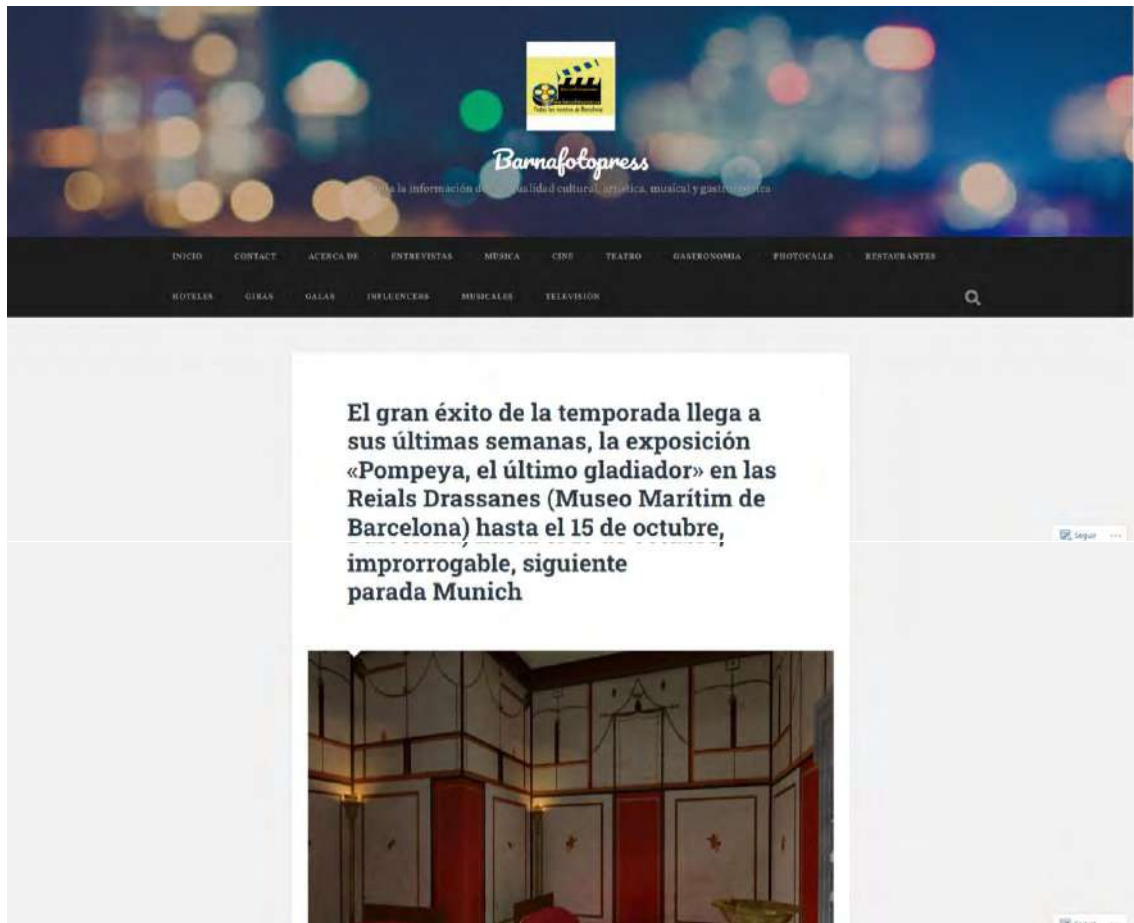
Barnafotopress

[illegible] la información d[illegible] ualidad cultural, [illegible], musical y gastr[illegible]

INICIO CONTACT ACERCA DE ENTREVISTAS MUSICA CINE TEATRO GASTRONOMIA PHOTOCALLS RESTAURANTES

HOTELES GIRAS GALAS INFLUENCERS MUSICALES TELEVISION

El gran éxito de la temporada llega a sus últimas semanas, la exposición «Pompeya, el último gladiador» en las Reials Drassanes (Museo Marítim de Barcelona) hasta el 15 de octubre, improrrogable, siguiente parada Munich

Seguir ···